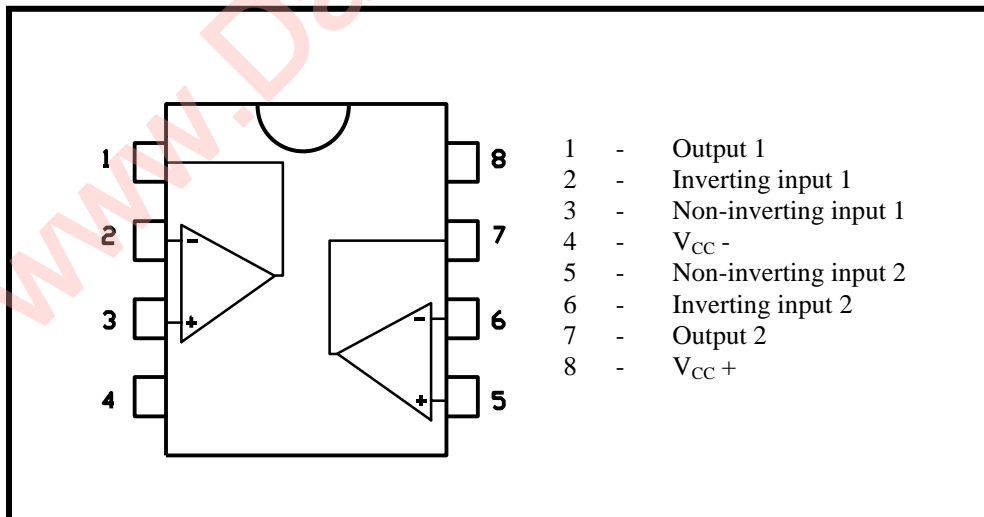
www.Da

1
2
3
4
8
7
6
5

-
+
-
+

| | | |
|---|---|---|
| 1 | - | Output 1 |
| 2 | - | Inverting input 1 |
| 3 | - | Non-inverting input 1 |
| 4 | - | $V_{CC}$ - |
| 5 | - | Non-inverting input 2 |
| 6 | - | Inverting input 2 |
| 7 | - | Output 2 |
| 8 | - | $V_{CC}$ + |